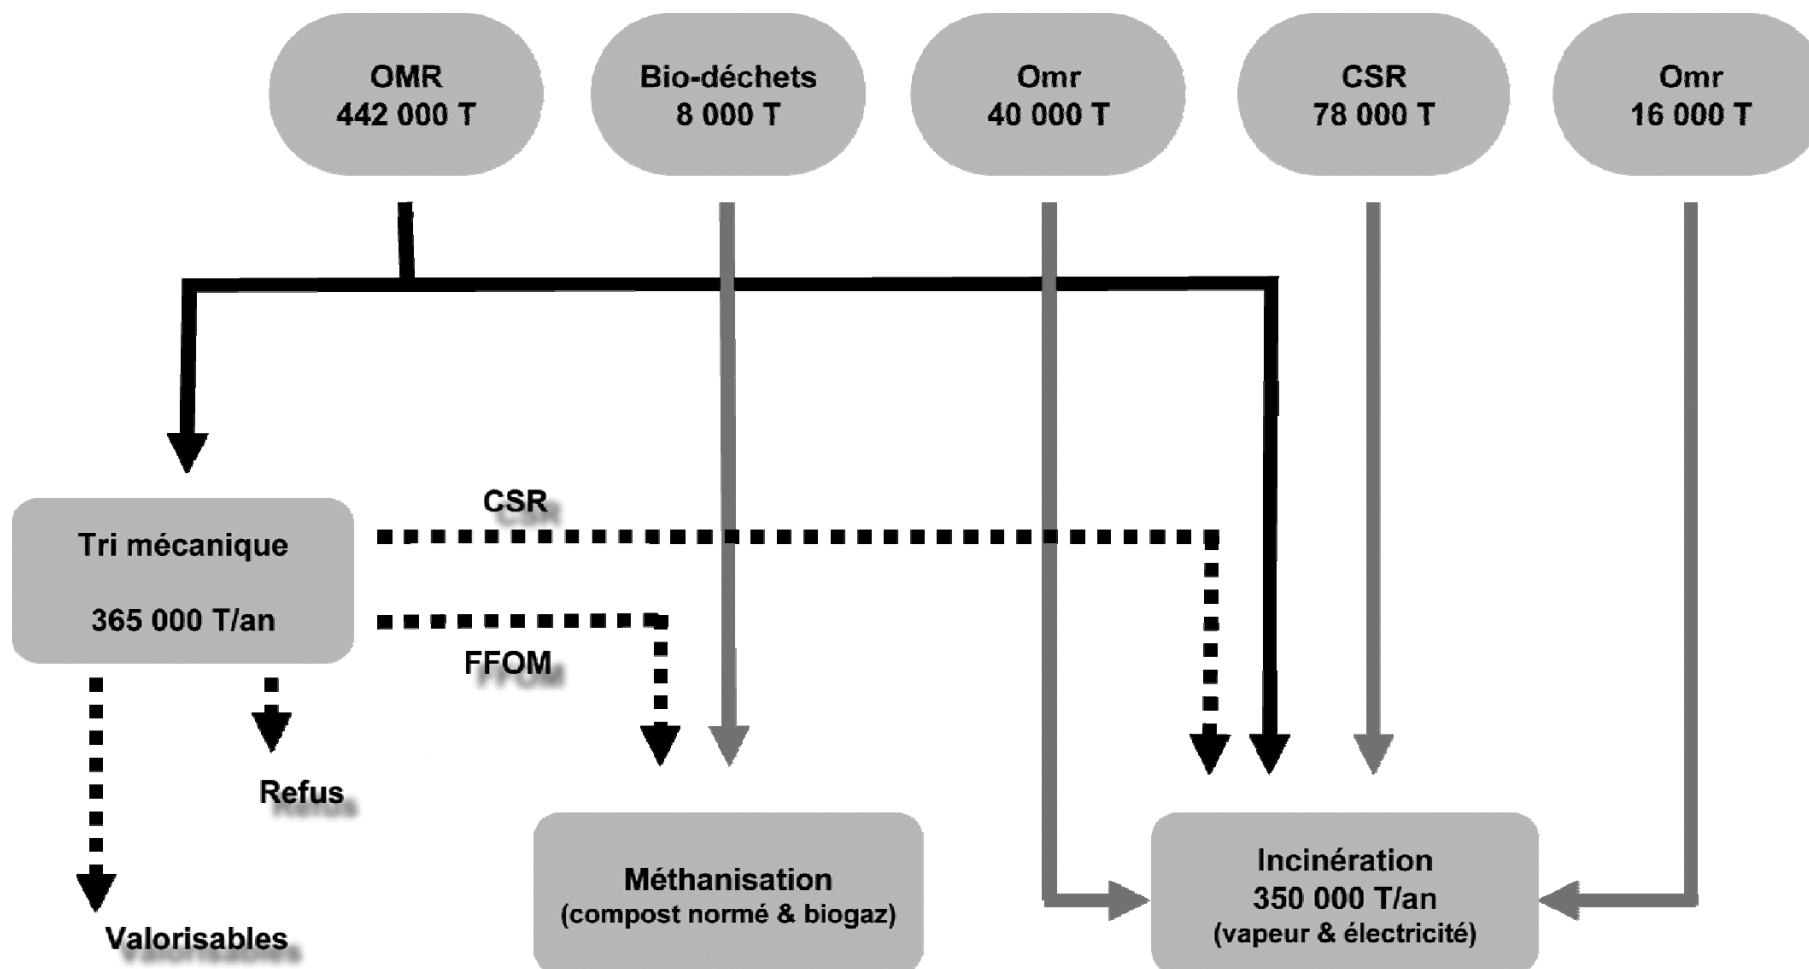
OMR
442 000 T

Bio-déchets
8 000 T

Omr
40 000 T

CSR
78 000 T

Omr
16 000 T

Tri mécanique

365 000 T/an

CSR

FFOM

Refus

Valorisables

Méthanisation
(compost normé & biogaz)

Incinération
350 000 T/an
(vapeur & électricité)